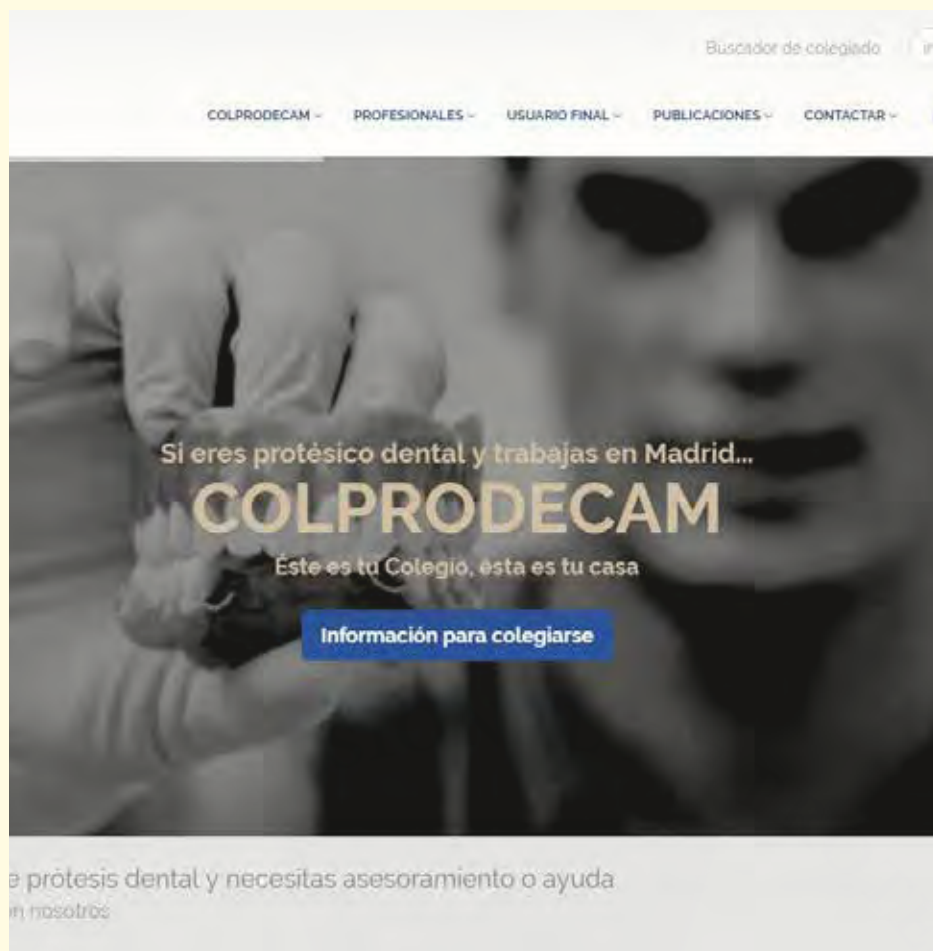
Buscador de colegiado

COLPRODECAM ⌄ PROFESIONALES ⌄ USUARIO FINAL ⌄ PUBLICACIONES ⌄ CONTACTAR ⌄

Si eres protésico dental y trabajas en Madrid...

COLPRODECAM

Éste es tu Colegio, esta es tu casa

Información para colegiarse

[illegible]e prótesis dental y necesitas asesoramiento o ayuda

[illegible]n nosotros